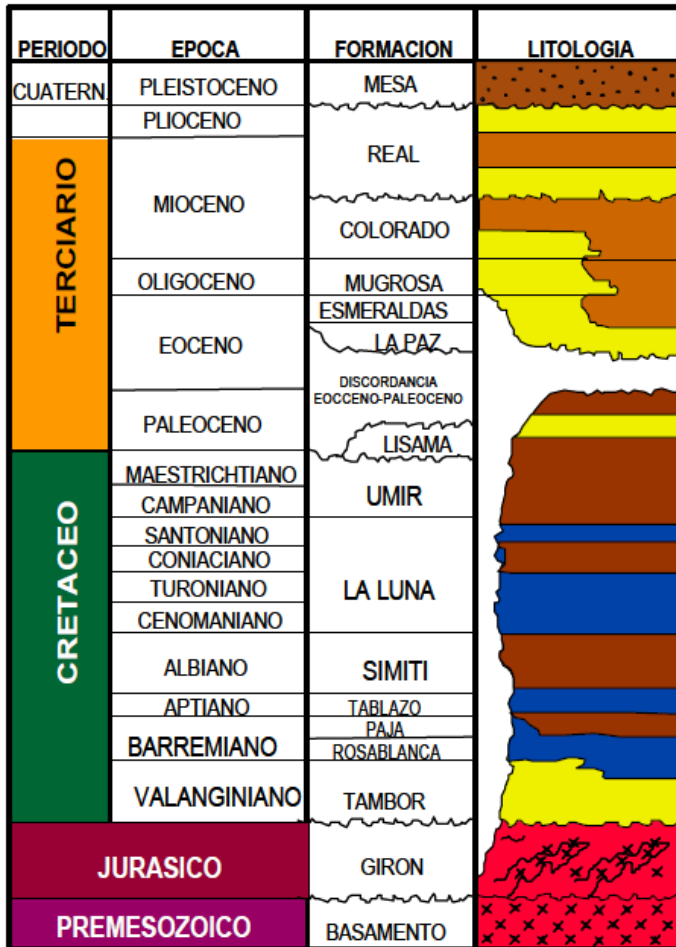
| PERIODO | EPOCA | FORMACION | LITOLOGIA |
|---|---|---|---|
| CUATERN. | PLEISTOCENO | MESA | |
| | PLIOCENO | | |
| TERCIARIO | MIOCENO | REAL | |
| | | COLORADO | |
| | OLIGOCENO | MUGROSA | |
| | EOCENO | ESMERALDAS | |
| | | LA PAZ | |
| | | DISCORDANCIA EOCCENO-PALEOCENO | |
| | PALEOCENO | LISAMA | |
| CRETACEO | MAESTRICHTIANO | UMIR | |
| | CAMPANIANO | | |
| | SANTONIANO | LA LUNA | |
| | CONIACIANO | | |
| | TURONIANO | | |
| | CENOMANIANO | | |
| | ALBIANO | SIMITI | |
| | APTIANO | TABLAZO | |
| | BARREMIANO | PAJA | |
| | | ROSABLANCA | |
| | VALANGINIANO | TAMBOR | |
| JURASICO | | GIRON | |
| PREMESOZOICO | | BASAMENTO | |